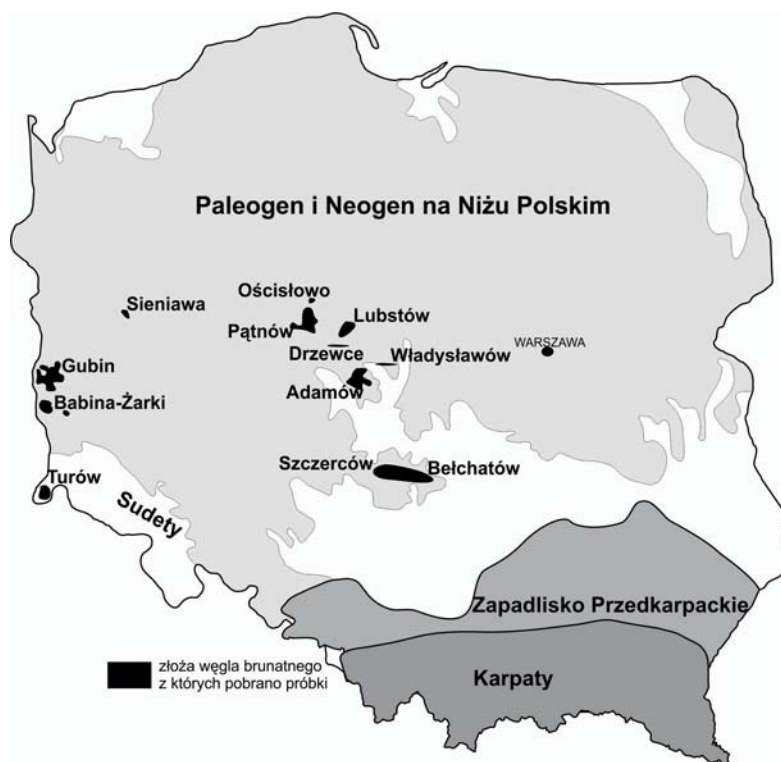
Paleogen i Neogen na Niżu Polskim

Ościsłowo

Sieniawa

Pątnów

Lubstów

Drzewce

Władysławów

WARSZAWA

Gubin

Adamów

Babina-Żarki

Szczerców

Bełchatów

Turów

Sudety

Zapadlisko Przedkarpackie

złoża węgla brunatnego z których pobrano próbki

Karpaty